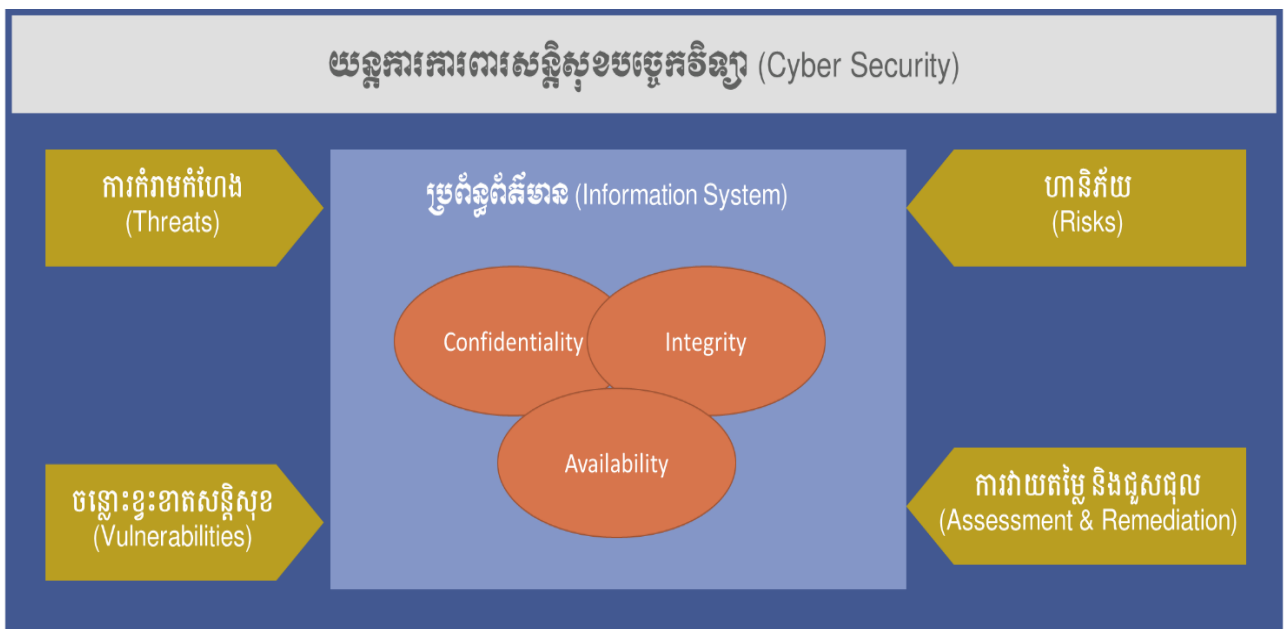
យន្តការការពារសន្តិសុខបច្ចេកវិទ្យា (Cyber Security)

ការគំរាមកំហែង
(Threats)

ប្រព័ន្ធព័ត៌មាន (Information System)

ហានិភ័យ
(Risks)

Confidentiality

Integrity

Availability

ចន្លោះខ្វះខាតសន្តិសុខ
(Vulnerabilities)

ការវាយតម្លៃ និងជួសជុល
(Assessment & Remediation)